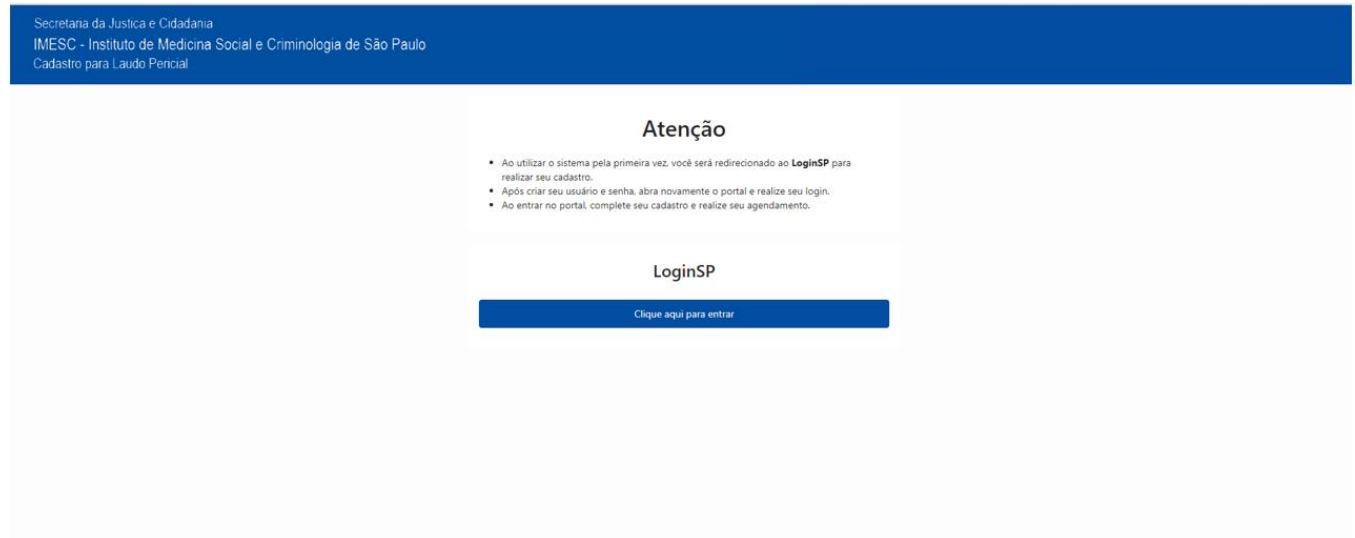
Secretaria da Justiça e Cidadania
IMESC - Instituto de Medicina Social e Criminologia de São Paulo
Cadastro para Laudo Pericial

Atenção

- Ao utilizar o sistema pela primeira vez, você será redirecionado ao **LoginSP** para realizar seu cadastro.
- Após criar seu usuário e senha, abra novamente o portal e realize seu login.
- Ao entrar no portal, complete seu cadastro e realize seu agendamento.

LoginSP

Clique aqui para entrar